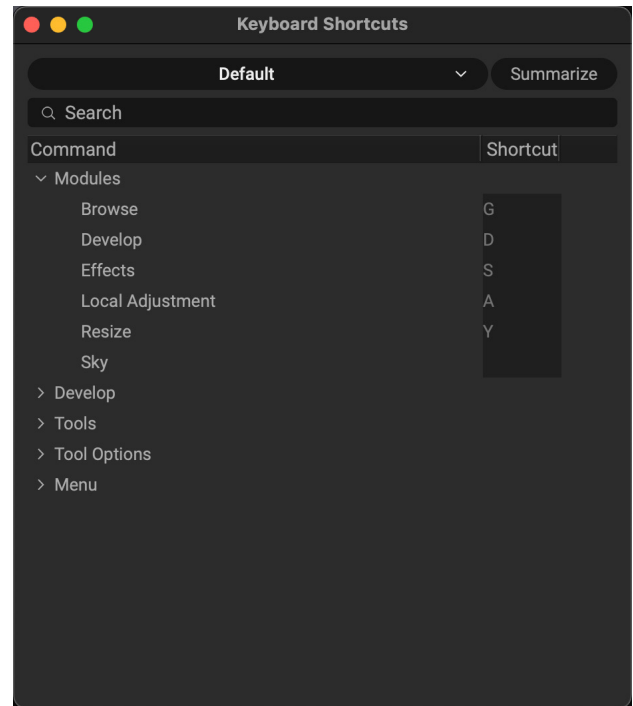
Keyboard Shortcuts

Default

Summarize

Search

| Command | Shortcut |
|---|---|
| Modules | |
| Browse | G |
| Develop | D |
| Effects | S |
| Local Adjustment | A |
| Resize | Y |
| Sky | |
| Develop | |
| Tools | |
| Tool Options | |
| Menu | |